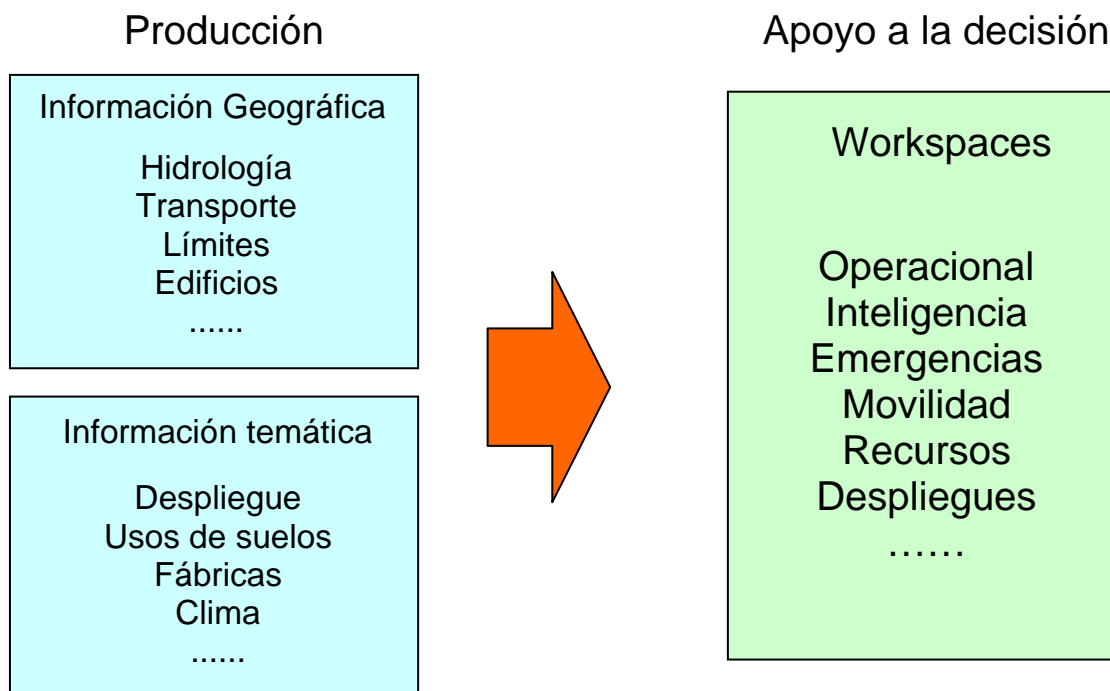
Producción

Información Geográfica

Hidrología
Transporte
Límites
Edificios
......

Información temática

Despliegue
Usos de suelos
Fábricas
Clima
......

Apoyo a la decisión

Workspaces

Operacional
Inteligencia
Emergencias
Movilidad
Recursos
Despliegues
……